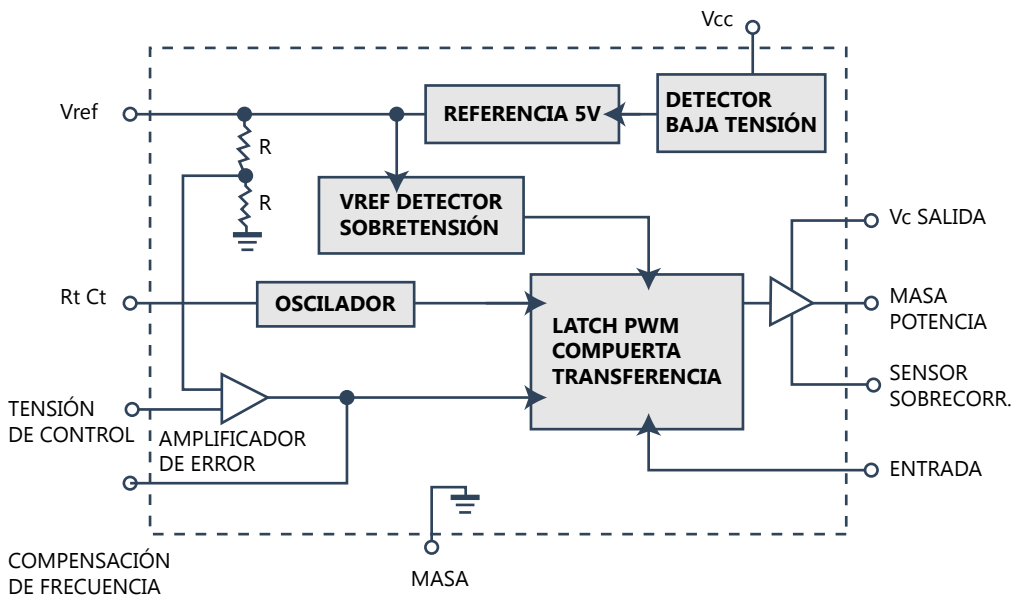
Vcc

Vref

REFERENCIA 5V

DETECTOR BAJA TENSIÓN

R

R

VREF DETECTOR SOBRETENSIÓN

Vc SALIDA

Rt Ct

OSCILADOR

LATCH PWM COMPUERTA TRANSFERENCIA

MASA POTENCIA

SENSOR SOBRECORR.

TENSIÓN DE CONTROL

AMPLIFICADOR DE ERROR

ENTRADA

COMPENSACIÓN DE FRECUENCIA

MASA